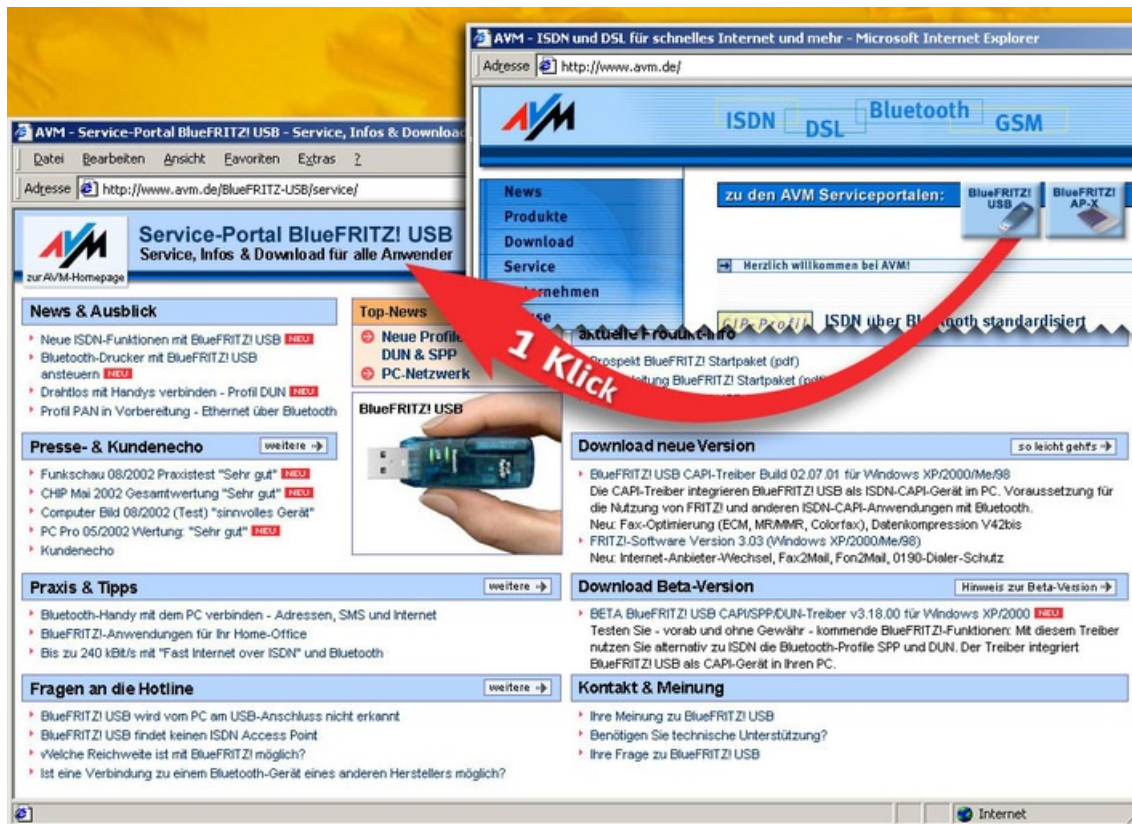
AVM - ISDN und DSL für schnelles Internet und mehr - Microsoft Internet Explorer

Adresse http://www.avm.de/

AVM

ISDN DSL Bluetooth GSM

News
Produkte
Download
Service
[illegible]ternehmen
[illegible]se

zu den AVM Serviceportalen:

BlueFRITZ! USB

BlueFRITZ! AP-X

Herzlich willkommen bei AVM!

ISDN über Bl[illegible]tooth standardisiert

aktuelle Produkt-Info

Prospekt BlueFRITZ! Startpaket (pdf)

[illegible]eitung BlueFRITZ! Startpaket (pd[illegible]

1 Klick

AVM - Service-Portal BlueFRITZ! USB - Service, Infos & Download

Datei Bearbeiten Ansicht Favoriten Extras ?

Adresse http://www.avm.de/BlueFRITZ-USB/service/

AVM

zur AVM-Homepage

Service-Portal BlueFRITZ! USB
Service, Infos & Download für alle Anwender

News & Ausblick

Neue ISDN-Funktionen mit BlueFRITZ! USB NEU
Bluetooth-Drucker mit BlueFRITZ! USB ansteuern NEU
Drahtlos mit Handys verbinden - Profil DUN NEU
Profil PAN in Vorbereitung - Ethernet über Bluetooth

Top-News

Neue Profile DUN & SPP
PC-Netzwerk

BlueFRITZ! USB

Presse- & Kundenecho weitere

Funkschau 08/2002 Praxistest "Sehr gut" NEU
CHIP Mai 2002 Gesamtwertung "Sehr gut" NEU
Computer Bild 08/2002 (Test) "sinnvolles Gerät"
PC Pro 05/2002 Wertung: "Sehr gut" NEU
Kundenecho

Download neue Version so leicht geht's

BlueFRITZ! USB CAPI-Treiber Build 02.07.01 für Windows XP/2000/Me/98
Die CAPI-Treiber integrieren BlueFRITZ! USB als ISDN-CAPI-Gerät im PC. Voraussetzung für die Nutzung von FRITZ! und anderen ISDN-CAPI-Anwendungen mit Bluetooth.
Neu: Fax-Optimierung (ECM, MR/MMR, Colorfax), Datenkompression V42bis
FRITZ!-Software Version 3.03 (Windows XP/2000/Me/98)
Neu: Internet-Anbieter-Wechsel, Fax2Mail, Fon2Mail, 0190-Dialer-Schutz

Praxis & Tipps weitere

Bluetooth-Handy mit dem PC verbinden - Adressen, SMS und Internet
BlueFRITZ!-Anwendungen für Ihr Home-Office
Bis zu 240 kBit/s mit "Fast Internet over ISDN" und Bluetooth

Download Beta-Version Hinweis zur Beta-Version

BETA BlueFRITZ! USB CAPI/SPP/DUN-Treiber v3.18.00 für Windows XP/2000 NEU
Testen Sie - vorab und ohne Gewähr - kommende BlueFRITZ!-Funktionen: Mit diesem Treiber nutzen Sie alternativ zu ISDN die Bluetooth-Profile SPP und DUN. Der Treiber integriert BlueFRITZ! USB als CAPI-Gerät in Ihren PC.

Fragen an die Hotline weitere

BlueFRITZ! USB wird vom PC am USB-Anschluss nicht erkannt
BlueFRITZ! USB findet keinen ISDN Access Point
Welche Reichweite ist mit BlueFRITZ! möglich?
Ist eine Verbindung zu einem Bluetooth-Gerät eines anderen Herstellers möglich?

Kontakt & Meinung

Ihre Meinung zu BlueFRITZ! USB
Benötigen Sie technische Unterstützung?
Ihre Frage zu BlueFRITZ! USB

Internet